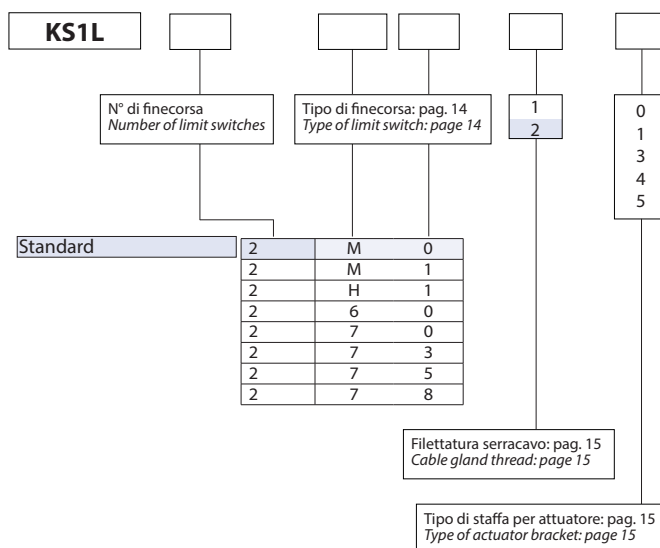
KS1L

N° di finecorsa
*Number of limit switches*

Tipo di finecorsa: pag. 14
*Type of limit switch: page 14*

1
2

0
1
3
4
5

Standard

| | | |
|---|---|---|
| 2 | M | 0 |
| 2 | M | 1 |
| 2 | H | 1 |
| 2 | 6 | 0 |
| 2 | 7 | 0 |
| 2 | 7 | 3 |
| 2 | 7 | 5 |
| 2 | 7 | 8 |

Filettatura serracavo: pag. 15
*Cable gland thread: page 15*

Tipo di staffa per attuatore: pag. 15
*Type of actuator bracket: page 15*